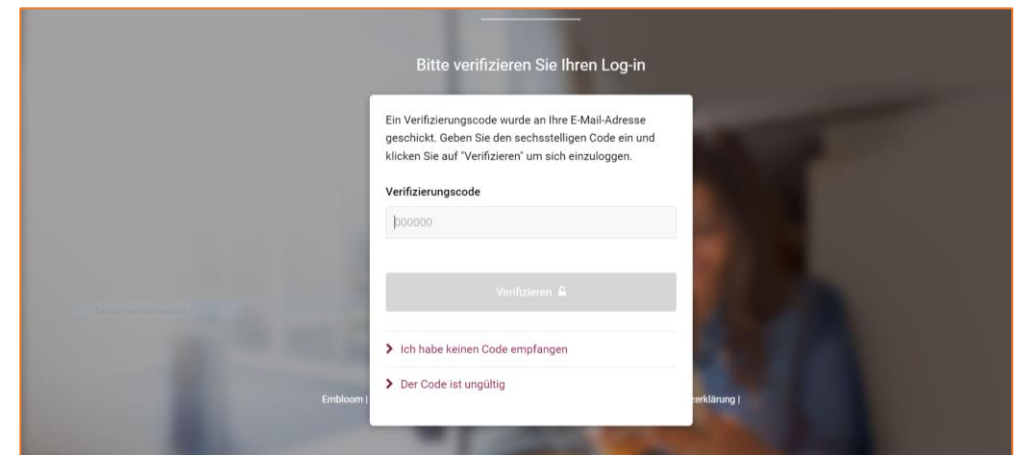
Bitte verifizieren Sie Ihren Log-in

Ein Verifizierungscode wurde an Ihre E-Mail-Adresse geschickt. Geben Sie den sechsstelligen Code ein und klicken Sie auf "Verifizieren" um sich einzuloggen.

Verifizierungscode

000000

Verifizieren

Ich habe keinen Code empfangen

Der Code ist ungültig

Embloom |

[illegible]erklärung |